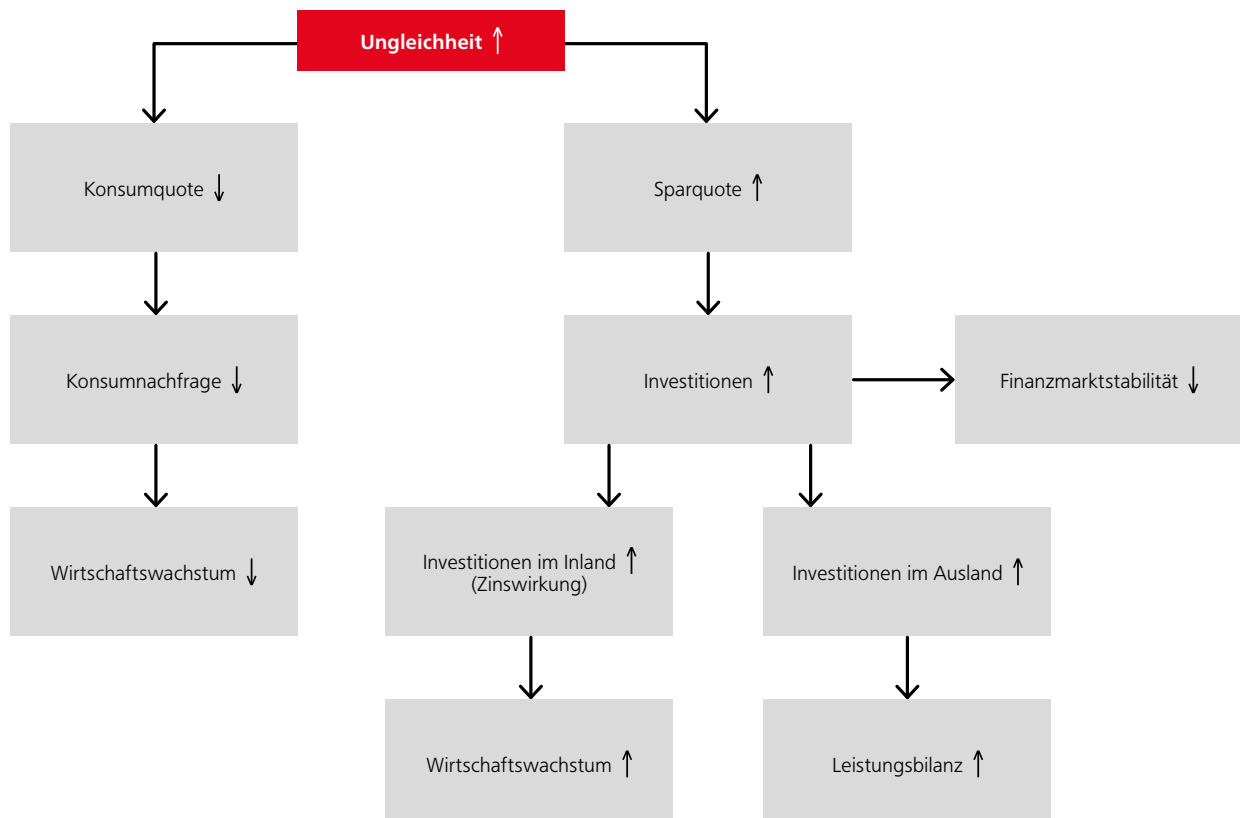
Ungleichheit ↑

Konsumquote ↓

Konsumnachfrage ↓

Wirtschaftswachstum ↓

Sparquote ↑

Investitionen ↑

Finanzmarktstabilität ↓

Investitionen im Inland ↑ (Zinswirkung)

Wirtschaftswachstum ↑

Investitionen im Ausland ↑

Leistungsbilanz ↑